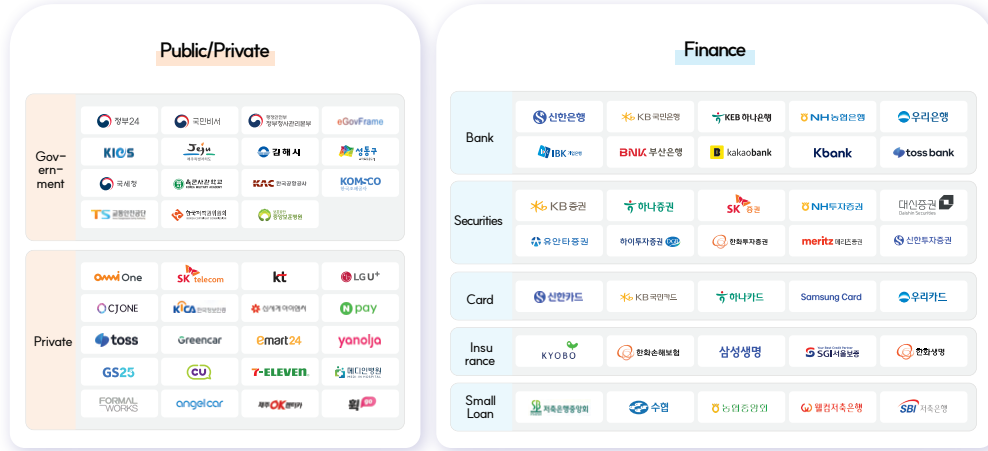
Public/Private

Gov-ern-ment

정부24 | 국민비서 | 행정안전부 정부청사관리본부 | eGovFrame
KIOS | Jeju | 김해시 | 성동구
국세청 | 충남산학교 | KAC 한국공항공사 | KOMSCO
TS 교통안전공단 | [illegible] | 중앙보훈병원

Private

OMNI One | SK telecom | kt | LG U+
CJONE | KICA | 신세계 아이앤씨 | N pay
toss | Greencar | emart24 | yanolja
GS25 | CU | 7-ELEVEN. | 메디인병원
FORMAL WORKS | angelcar | 부동OK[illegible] | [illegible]

Finance

Bank

신한은행 | KB 국민은행 | KEB 하나은행 | NH농협은행 | 우리은행
IBK 기업은행 | BNK 부산은행 | kakaobank | Kbank | toss bank

Securities

KB 증권 | 하나증권 | SK 증권 | NH투자증권 | 대신증권 Daishin Securities
유안타증권 | 하이투자증권 | 한화투자증권 | meritz 메리츠증권 | 신한투자증권

Card

신한카드 | KB 국민카드 | 하나카드 | Samsung Card | 우리카드

Insu rance

KYOBO | 한화손해보험 | 삼성생명 | SGI서울보증 | 한화생명

Small Loan

저축은행중앙회 | 수협 | 농협중앙회 | 웰컴저축은행 | SBI 저축은행